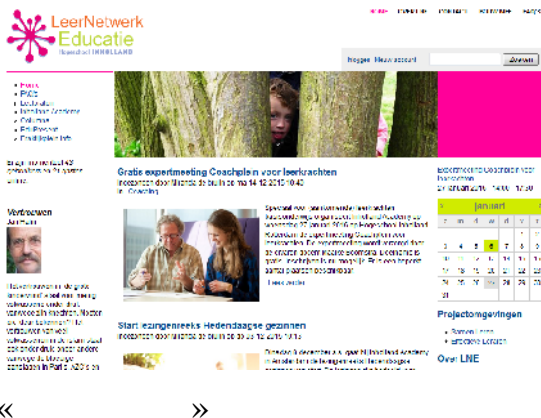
LeerNetwerk Educatie
Hogeschool INHOLLAND

Home | Over LNE | Contact | Partners | Agenda

Inloggen | Nieuw account | Zoeken

- Home
- FAQs
- Lectoraten
- Inholland Academy
- Columns
- Edu-Proeven
- Colofon

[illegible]

Vertrouwen
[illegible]

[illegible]

Gratis expertmeeting Coachplein voor leerkrachten
Ingezonden door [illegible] op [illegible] 14.12.2010 10:40
In: Coaching

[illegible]

Lees verder

Start lezingenreeks Hedendaagse gezinnen
Ingezonden door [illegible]

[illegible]

Expertmeeting Coachplein voor leerkrachten
27 januari 2011 - 14:00 - 17:30

| | | januari | | | | |
|---|---|---|---|---|---|---|
| m | d | w | d | v | z | z |
| | | | | | 1 | 2 |
| 3 | 4 | 5 | 6 | 7 | 8 | 9 |
| 10 | 11 | 12 | 13 | 14 | 15 | 16 |
| 17 | 18 | 19 | 20 | 21 | 22 | 23 |
| 24 | 25 | 26 | 27 | 28 | 29 | 30 |
| 31 | | | | | | |

Projectomgevingen
- Samen Leren
- Effectief Leren

Over LNE

«
»